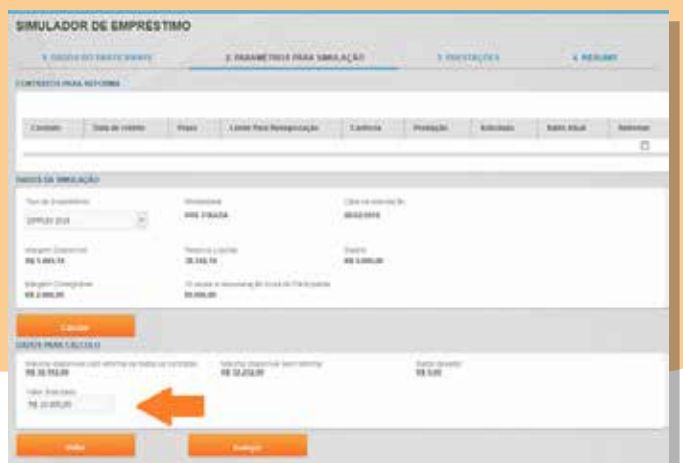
SIMULADOR DE EMPRESTIMO

1. DADOS DO PARTICIPANTE
2. PARAMETROS PARA SIMULAÇÃO
3. PRESTAÇÕES
4. RESUMO

CONTRATOS PARA REFORMA

| Contrato | Data do crédito | Prazo | Limite Para Renegociação | Carência | Prestação | Saldo Atual | Reformar |
|---|---|---|---|---|---|---|---|
| | | | | | | | |

DADOS DA SIMULAÇÃO

Tipo de Empréstimo
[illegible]

Modalidade
PRE FIXADA

Data de execução
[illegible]

Margem Disponível
R$ 1.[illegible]

Reserva Líquida
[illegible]

Saldo
R$ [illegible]

Margem Consignável
R$ 2.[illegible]

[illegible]
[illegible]

Calcular

DADOS PARA CÁLCULO

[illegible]
R$ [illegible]

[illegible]
R$ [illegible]

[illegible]
R$ 0,00

Valor Solicitado
R$ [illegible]

Voltar

Avançar